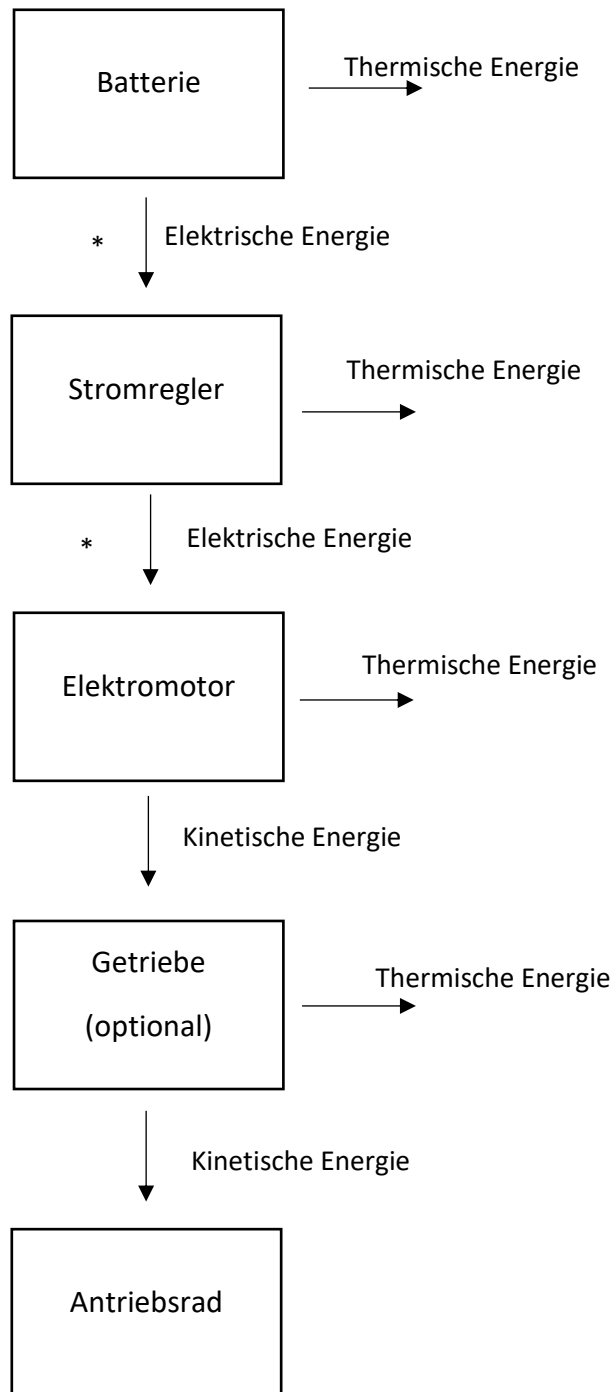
Batterie

Thermische Energie

*

Elektrische Energie

Stromregler

Thermische Energie

*

Elektrische Energie

Elektromotor

Thermische Energie

Kinetische Energie

Getriebe
(optional)

Thermische Energie

Kinetische Energie

Antriebsrad